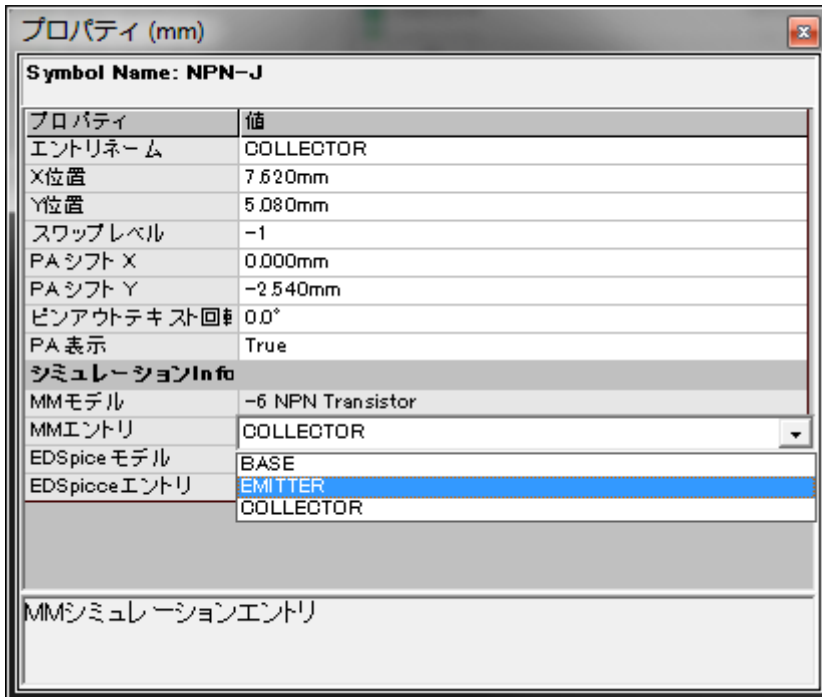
プロパティ (mm)

Symbol Name: NPN-J

| プロパティ | 値 |
|---|---|
| エントリネーム | COLLECTOR |
| X位置 | 7.620mm |
| Y位置 | 5.080mm |
| スワップレベル | -1 |
| PA シフト X | 0.000mm |
| PA シフト Y | -2.540mm |
| ピンアウトテキスト回転 | 0.0° |
| PA 表示 | True |
| シミュレーションInfo | |
| MMモデル | -6 NPN Transistor |
| MMエントリ | COLLECTOR |
| EDSpice モデル | BASE |
| EDSpicceエントリ | EMITTER |
| | COLLECTOR |

MMシミュレーションエントリ